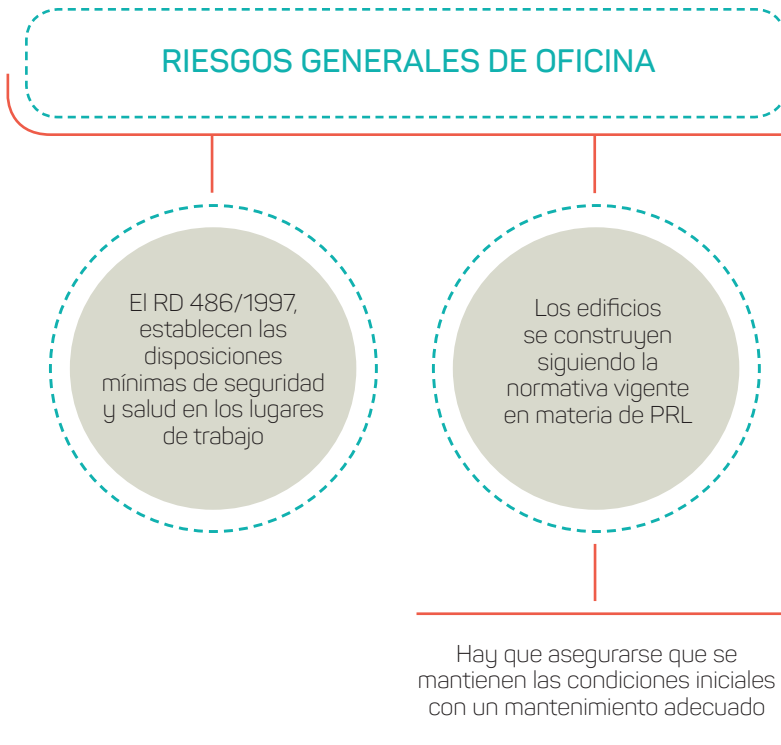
RIESGOS GENERALES DE OFICINA

El RD 486/1997, establecen las disposiciones mínimas de seguridad y salud en los lugares de trabajo

Los edificios se construyen siguiendo la normativa vigente en materia de PRL

Hay que asegurarse que se mantienen las condiciones iniciales con un mantenimiento adecuado